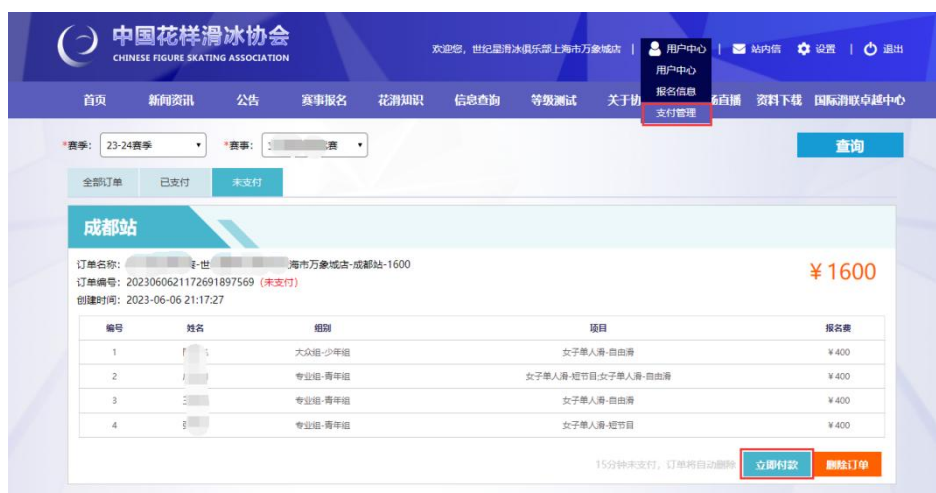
中国花样滑冰协会
CHINESE FIGURE SKATING ASSOCIATION

欢迎您，世纪星滑冰俱乐部上海市万象城店 | 用户中心 | 站内信 设置 | 退出

用户中心
报名信息
支付管理

首页 新闻资讯 公告 赛事报名 花滑知识 信息查询 等级测试 关于协 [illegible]直播 资料下载 国际滑联卓越中心

*赛季: 23-24赛季 *赛事: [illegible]赛

查询

全部订单 已支付 未支付

成都站

订单名称: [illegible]-世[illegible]海市万象城店-成都站-1600
订单编号: 2023060621172691897569 (未支付)
创建时间: 2023-06-06 21:17:27

¥1600

| 编号 | 姓名 | 组别 | 项目 | 报名费 |
|---|---|---|---|---|
| 1 | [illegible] | 大众组-少年组 | 女子单人滑-自由滑 | ¥400 |
| 2 | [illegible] | 专业组-青年组 | 女子单人滑-短节目;女子单人滑-自由滑 | ¥400 |
| 3 | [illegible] | 专业组-青年组 | 女子单人滑-自由滑 | ¥400 |
| 4 | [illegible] | 专业组-青年组 | 女子单人滑-短节目 | ¥400 |

15分钟未支付，订单将自动删除 立即付款 删除订单